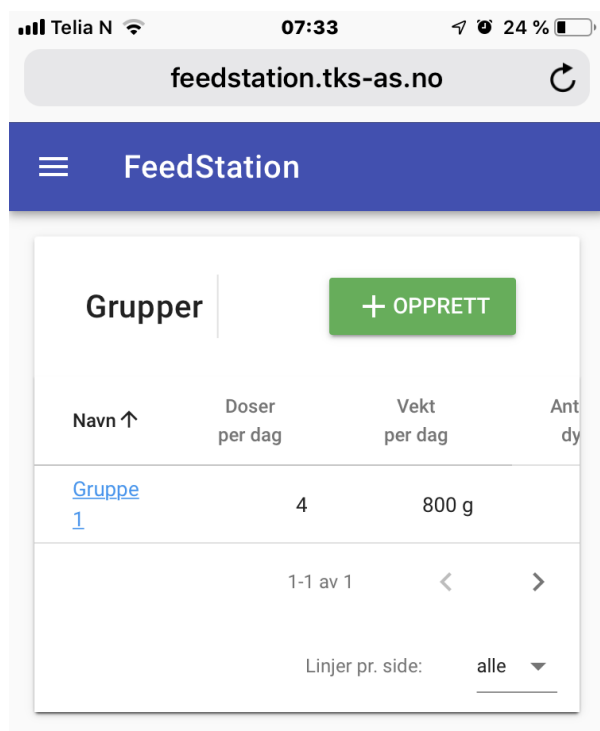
Telia N 07:33 24 %

feedstation.tks-as.no

FeedStation

Grupper

+ OPPRETT

| Navn ↑ | Doser per dag | Vekt per dag | Ant dy |
|---|---|---|---|
| Gruppe 1 | 4 | 800 g | |

1-1 av 1

Linjer pr. side: alle